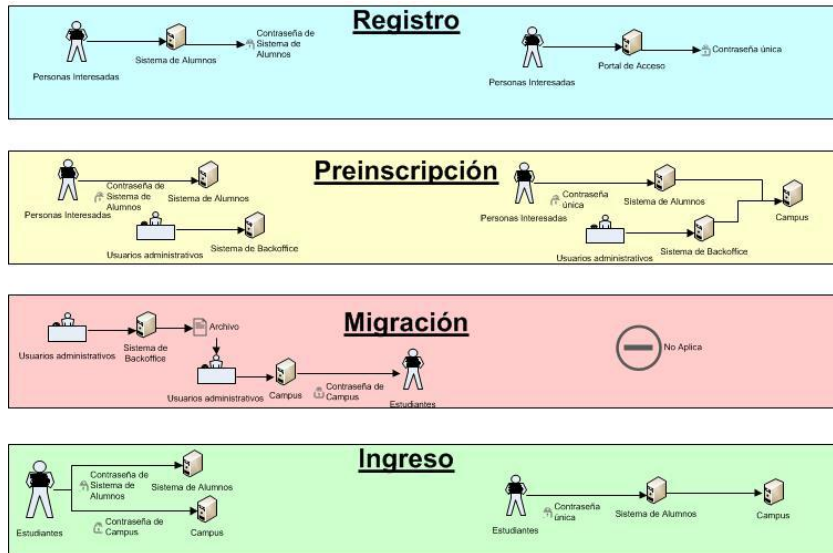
Registro

Personas Interesadas
Sistema de Alumnos
Contraseña de Sistema de Alumnos

Personas Interesadas
Portal de Acceso
Contraseña única

Preinscripción

Personas Interesadas
Contraseña de Sistema de Alumnos
Sistema de Alumnos
Usuarios administrativos
Sistema de Backoffice

Personas Interesadas
Contraseña única
Sistema de Alumnos
Usuarios administrativos
Sistema de Backoffice
Campus

Migración

Usuarios administrativos
Sistema de Backoffice
Archivo
Usuarios administrativos
Campus
Contraseña de Campus
Estudiantes

No Aplica

Ingreso

Estudiantes
Contraseña de Sistema de Alumnos
Sistema de Alumnos
Contraseña de Campus
Campus

Estudiantes
Contraseña única
Sistema de Alumnos
Campus